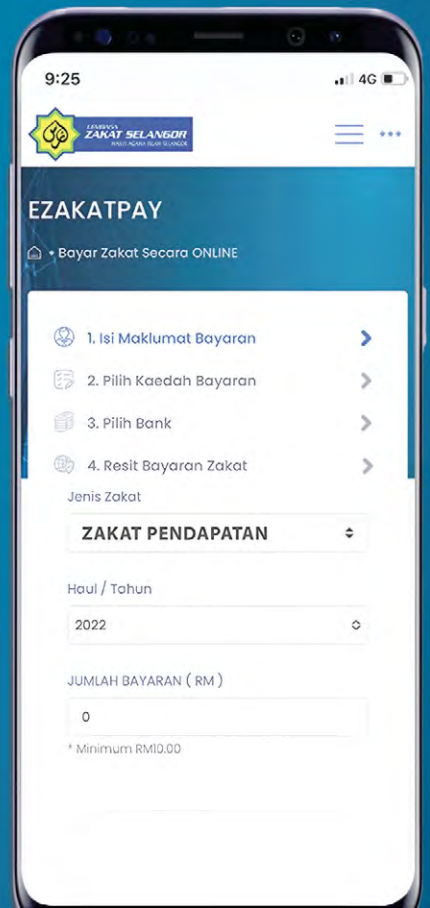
9:25

4G

LEMBAGA ZAKAT SELANGOR MAJLIS AGAMA ISLAM SELANGOR

EZAKATPAY

• Bayar Zakat Secara ONLINE

1. Isi Maklumat Bayaran

2. Pilih Kaedah Bayaran

3. Pilih Bank

4. Resit Bayaran Zakat

Jenis Zakat

ZAKAT PENDAPATAN

Haul / Tahun

2022

JUMLAH BAYARAN ( RM )

0

* Minimum RM10.00